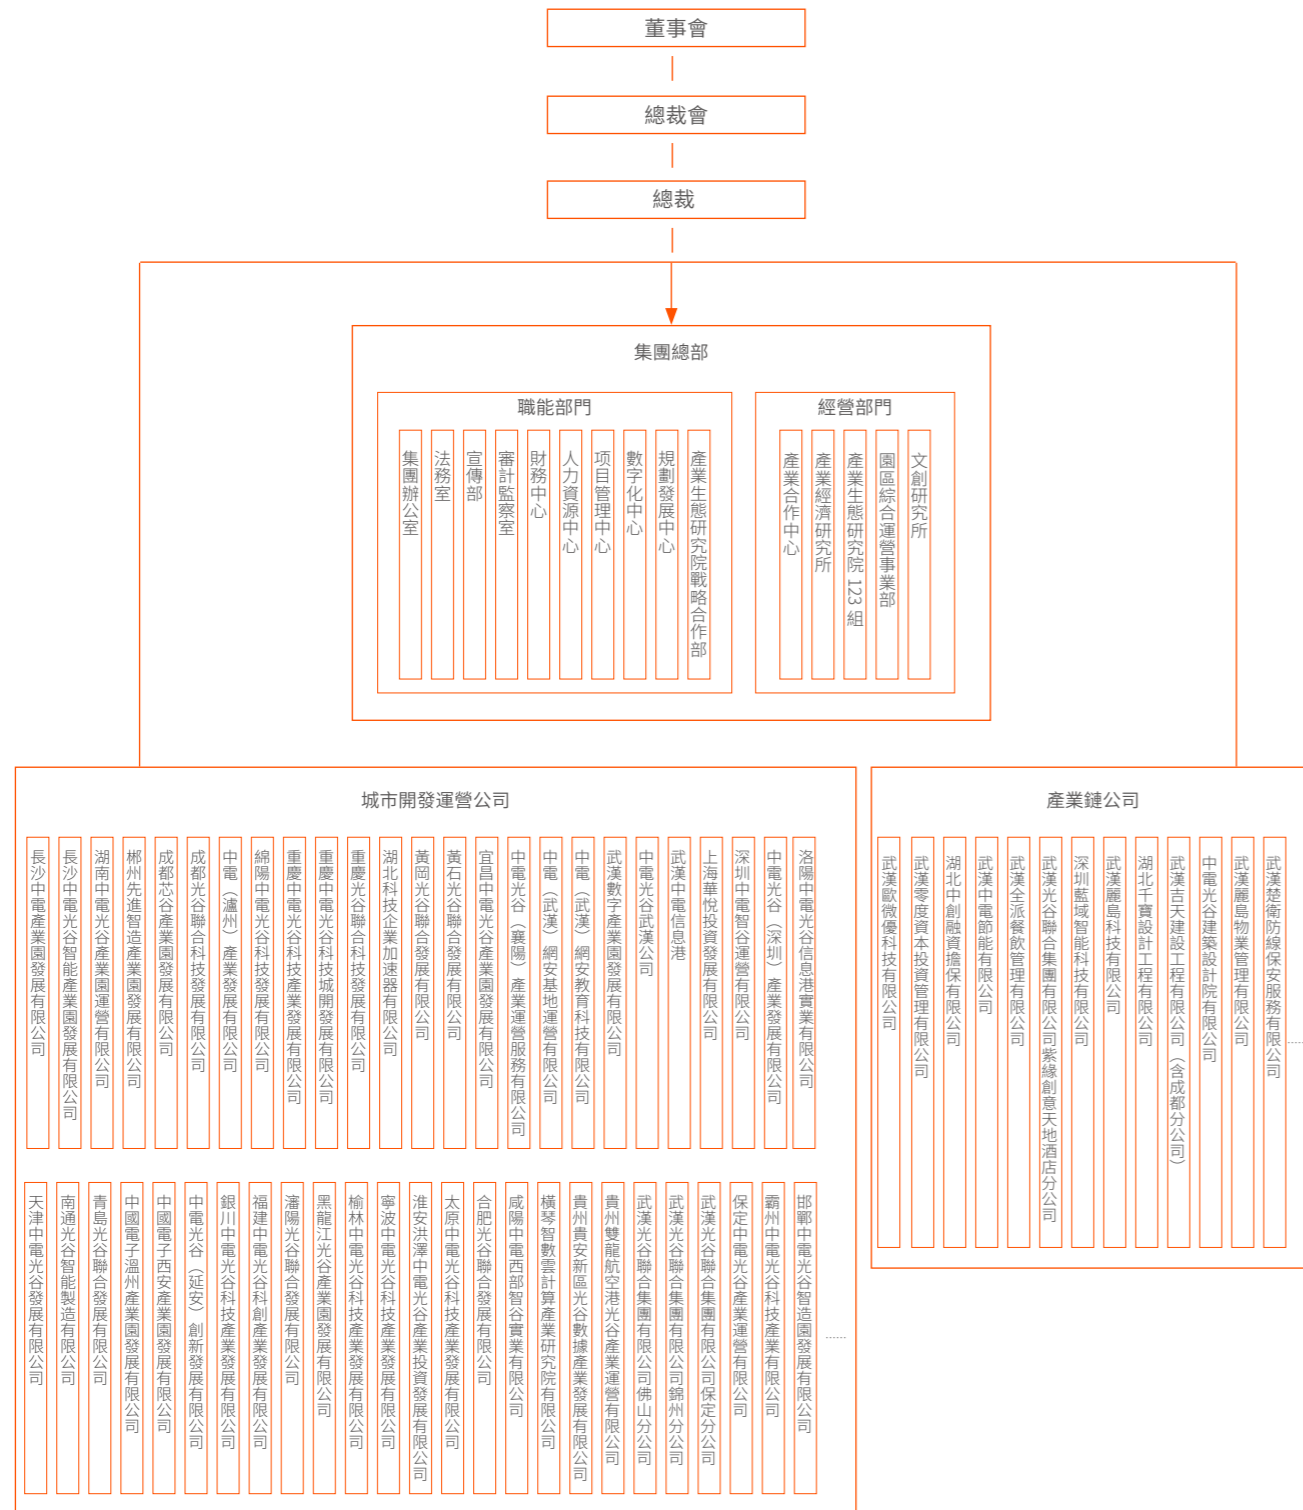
董事會

總裁會

總裁

集團總部

職能部門

集團辦公室

法務室

宣傳部

審計監察室

財務中心

人力資源中心

項目管理中心

數字化中心

規劃發展中心

產業生態研究院戰略合作部

經營部門

產業合作中心

產業經濟研究所

產業生態研究院123組

園區綜合運營事業部

文創研究所

城市開發運營公司

長沙中電產業園發展有限公司

長沙中電光谷智能產業園發展有限公司

湖南中電光谷產業園運營有限公司

郴州先進智造產業園發展有限公司

成都芯谷產業園發展有限公司

成都光谷聯合科技發展有限公司

中電（瀘州）產業發展有限公司

綿陽中電光谷科技發展有限公司

重慶中電光谷科技產業發展有限公司

重慶中電光谷科技城開發展有限公司

重慶光谷聯合科技發展有限公司

湖北科技企業加速器有限公司

黃岡光谷聯合發展有限公司

黃石光谷聯合發展有限公司

宜昌中電光谷產業園發展有限公司

中電光谷（襄陽）產業運營服務有限公司

中電（武漢）網安基地運營有限公司

中電（武漢）網安教育科技有限公司

武漢數字產業園發展有限公司

中電光谷武漢公司

武漢中電信息港

上海華悅投資發展有限公司

深圳中電智谷運營有限公司

中電光谷（深圳）產業發展有限公司

洛陽中電光谷信息港實業有限公司

天津中電光谷發展有限公司

南通光谷智能製造有限公司

青島光谷聯合發展有限公司

中國電子溫州產業園發展有限公司

中國電子西安產業園發展有限公司

中電光谷（延安）創新發展有限公司

銀川中電光谷科技產業發展有限公司

福建中電光谷科創產業發展有限公司

瀋陽光谷聯合發展有限公司

黑龍江光谷產業園發展有限公司

榆林中電光谷科技產業發展有限公司

寧波中電光谷科技產業發展有限公司

淮安洪澤中電光谷產業投資發展有限公司

太原中電光谷科技產業發展有限公司

合肥光谷聯合發展有限公司

咸陽中電西部智谷實業有限公司

橫琴智數雲計算產業研究院有限公司

貴州貴安新區光谷數據產業發展有限公司

貴州雙龍航空港光谷產業運營有限公司

武漢光谷聯合集團有限公司佛山分公司

武漢光谷聯合集團有限公司錦州分公司

武漢光谷聯合集團有限公司保定分公司

保定中電光谷產業運營有限公司

霸州中電光谷科技產業有限公司

邯鄲中電光谷智造園發展有限公司

產業鏈公司

武漢歐微優科技有限公司

武漢零度資本投資管理有限公司

湖北中創融資擔保有限公司

武漢中電節能有限公司

武漢全派餐飲管理有限公司

武漢光谷聯合集團有限公司紫綠創意天地酒店分公司

深圳藍域智能科技有限公司

武漢麗島科技有限公司

湖北千寶設計工程有限公司

武漢吉天建設工程有限公司（含成都分公司）

中電光谷建築設計院有限公司

武漢麗島物業管理有限公司

武漢楚衛防線保安服務有限公司